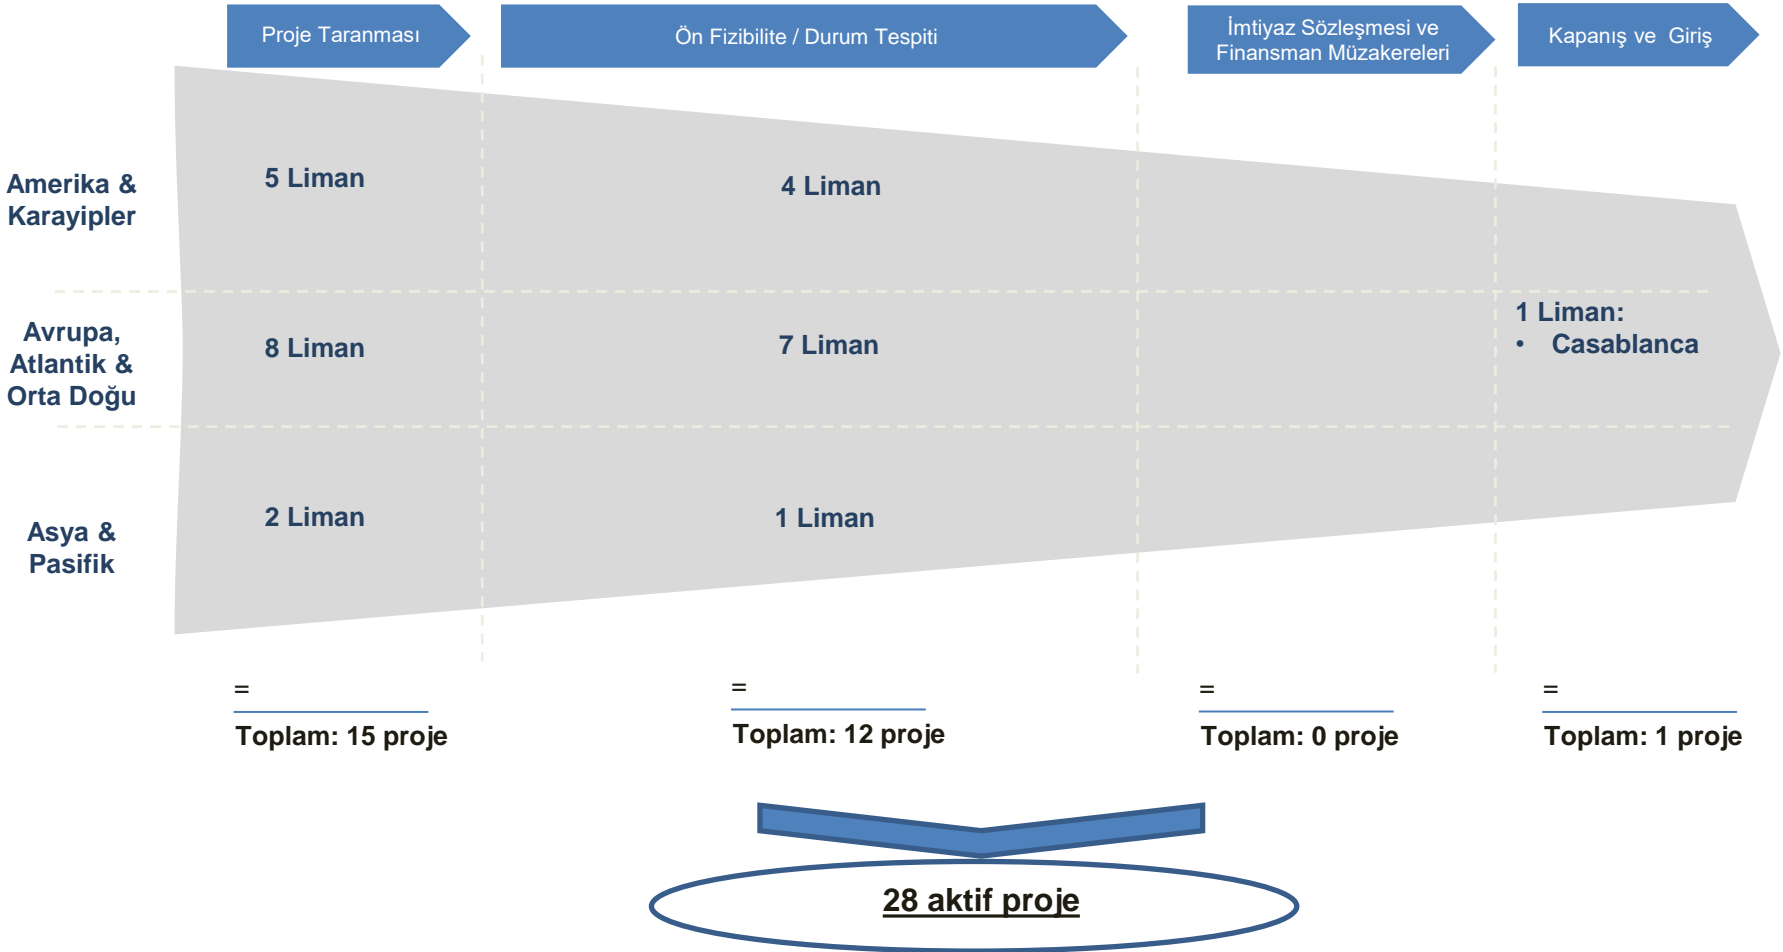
Proje Taranması

Ön Fizibilite / Durum Tespiti

İmtiyaz Sözleşmesi ve Finansman Müzakereleri

Kapanış ve Giriş

Amerika & Karayipler

5 Liman

4 Liman

Avrupa, Atlantik & Orta Doğu

8 Liman

7 Liman

1 Liman:
• Casablanca

Asya & Pasifik

2 Liman

1 Liman

=
Toplam: 15 proje

=
Toplam: 12 proje

=
Toplam: 0 proje

=
Toplam: 1 proje

28 aktif proje